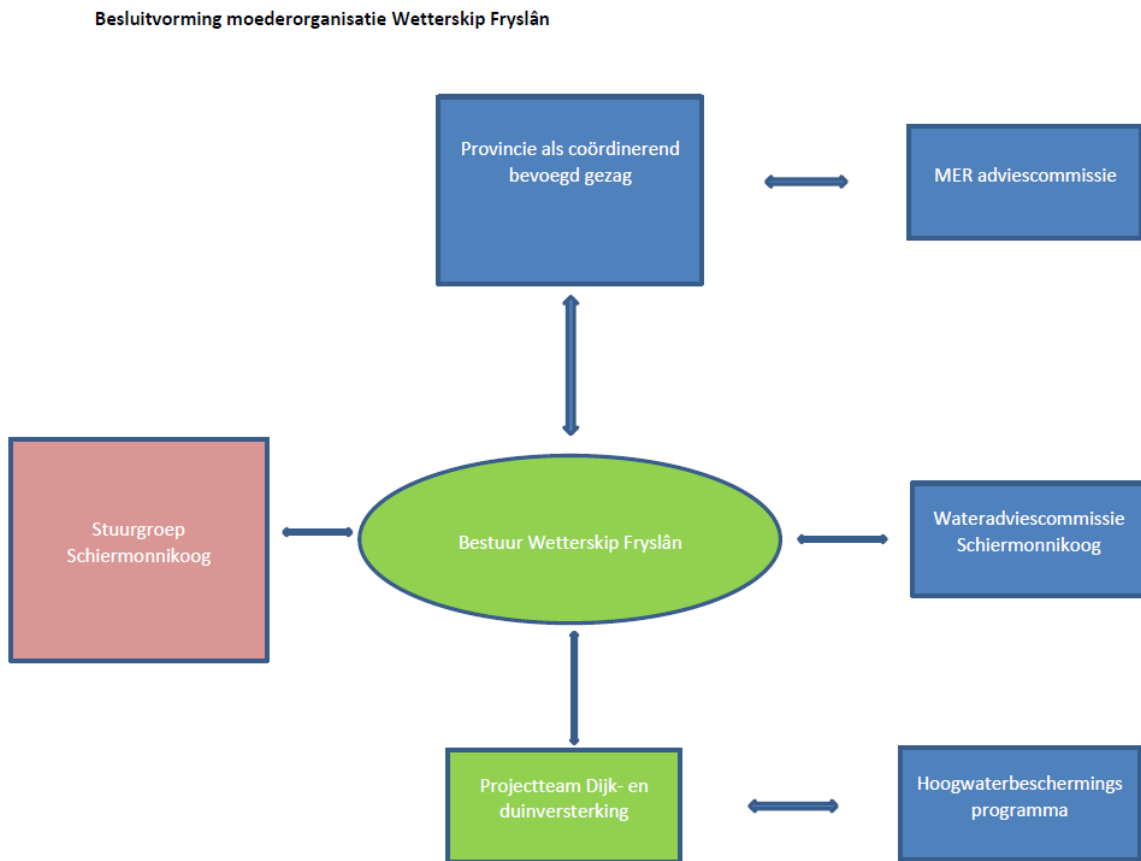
Besluitvorming moederorganisatie Wetterskip Fryslân

Provincie als coördinerend bevoegd gezag

MER adviescommissie

Stuurgroep Schiermonnikoog

Bestuur Wetterskip Fryslân

Wateradviescommissie Schiermonnikoog

Projectteam Dijk- en duinversterking

Hoogwaterbeschermings programma